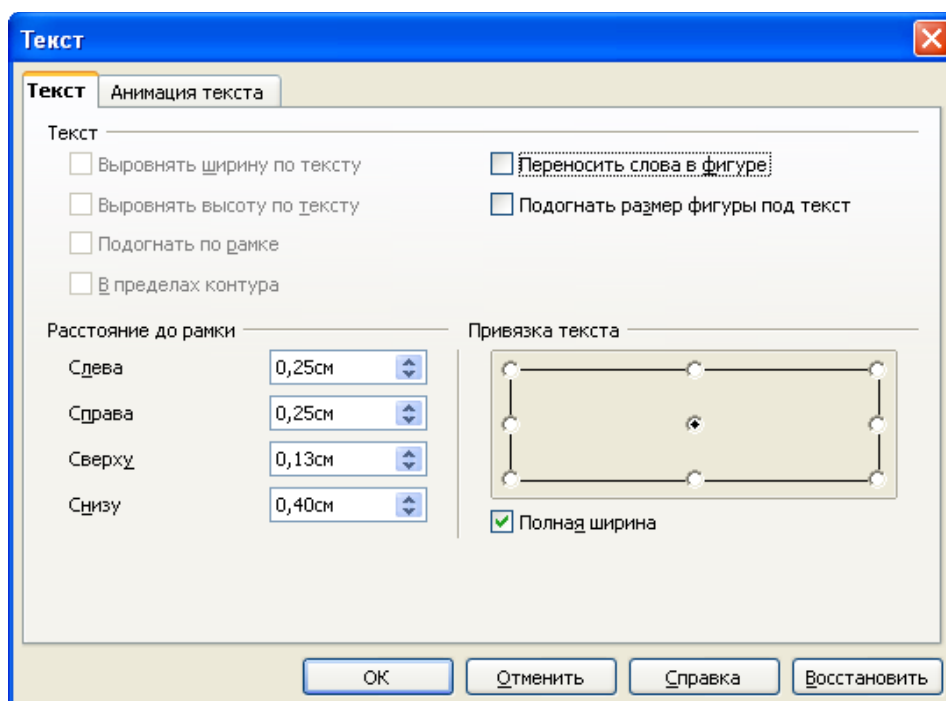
Текст

Текст | Анимация текста

Текст

Выровнять ширину по тексту

Выровнять высоту по тексту

Подогнать по рамке

В пределах контура

Переносить слова в фигуре

Подогнать размер фигуры под текст

Расстояние до рамки

Слева 0,25см

Справа 0,25см

Сверху 0,13см

Снизу 0,40см

Привязка текста

Полная ширина

OK | Отменить | Справка | Восстановить